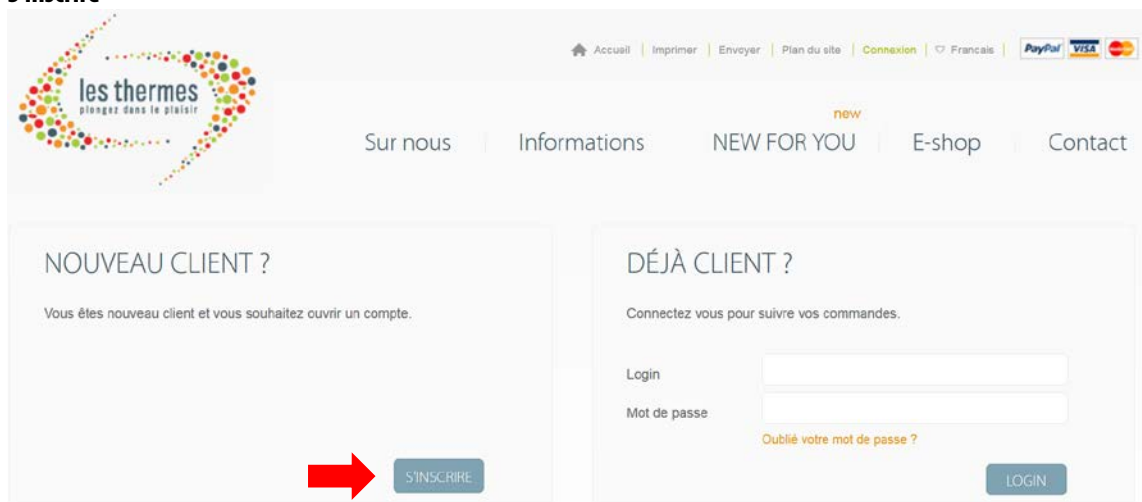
S'inscrire

les thermes
plongez dans le plaisir

Accueil | Imprimer | Envoyer | Plan du site | Connexion | Francais | PayPal VISA

Sur nous | Informations | new NEW FOR YOU | E-shop | Contact

NOUVEAU CLIENT ?

Vous êtes nouveau client et vous souhaitez ouvrir un compte.

S'INSCRIRE

DÉJÀ CLIENT ?

Connectez vous pour suivre vos commandes.

Login

Mot de passe

Oublié votre mot de passe ?

LOGIN